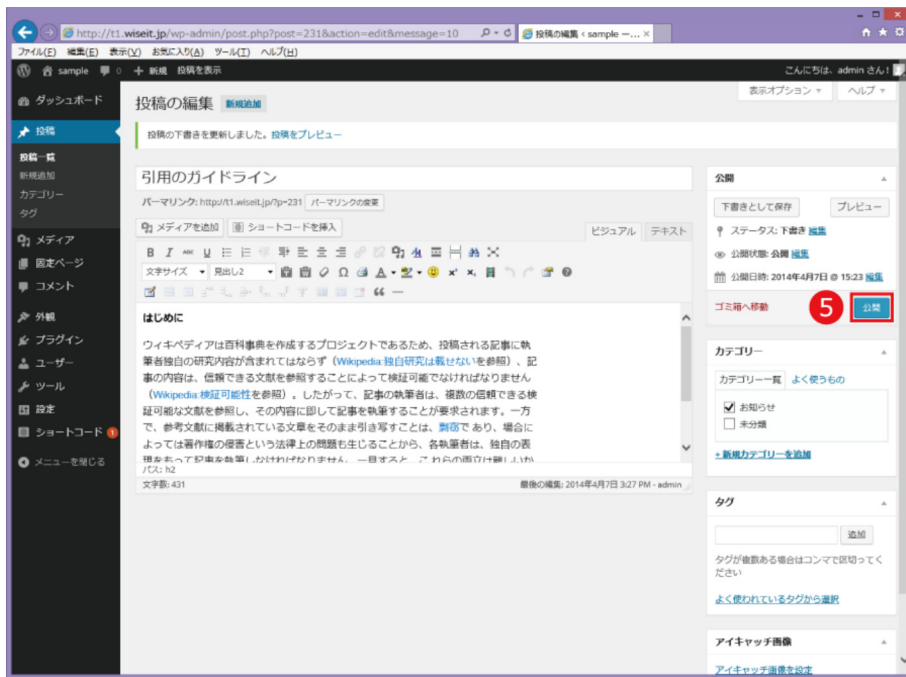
http://t1.wiseit.jp/wp-admin/post.php?post=231&action=edit&message=10
投稿の編集 ‹ sample —...

ファイル(F) 編集(E) 表示(V) お気に入り(A) ツール(T) ヘルプ(H)

sample 0 + 新規 投稿を表示
こんにちは、admin さん!

ダッシュボード
投稿
投稿一覧
新規追加
カテゴリー
タグ
メディア
固定ページ
コメント
外観
プラグイン
ユーザー
ツール
設定
ショートコード 1
メニューを閉じる

表示オプション ▼ ヘルプ ▼

投稿の編集 新規追加

投稿の下書きを更新しました。投稿をプレビュー

引用のガイドライン

パーマリンク: http://t1.wiseit.jp/?p=231 パーマリンクの変更

メディアを追加 ショートコードを挿入
ビジュアル テキスト

文字サイズ 見出し2

はじめに

ウィキペディアは百科事典を作成するプロジェクトであるため、投稿される記事に執筆者独自の研究内容が含まれてはならず（Wikipedia:独自研究は載せないを参照）、記事の内容は、信頼できる文献を参照することによって検証可能でなければなりません（Wikipedia:検証可能性を参照）。したがって、記事の執筆者は、複数の信頼できる検証可能な文献を参照し、その内容に即して記事を執筆することが要求されます。一方で、参考文献に掲載されている文章をそのまま引き写すことは、剽窃であり、場合によっては著作権の侵害という法律上の問題も生じることから、各執筆者は、独自の表現をもって記事を執筆しなければなりません。一見すると、これらの両立は難しいか

パス: h2
文字数: 431
最後の編集: 2014年4月7日 3:27 PM - admin

公開
下書きとして保存 プレビュー
ステータス: 下書き 編集
公開状態: 公開 編集
公開日時: 2014年4月7日 @ 15:23 編集
ゴミ箱へ移動
5
公開

カテゴリー
カテゴリー一覧 よく使うもの
お知らせ
未分類
+ 新規カテゴリーを追加

タグ
追加
タグが複数ある場合はコンマで区切ってください
よく使われているタグから選択

アイキャッチ画像
アイキャッチ画像を設定